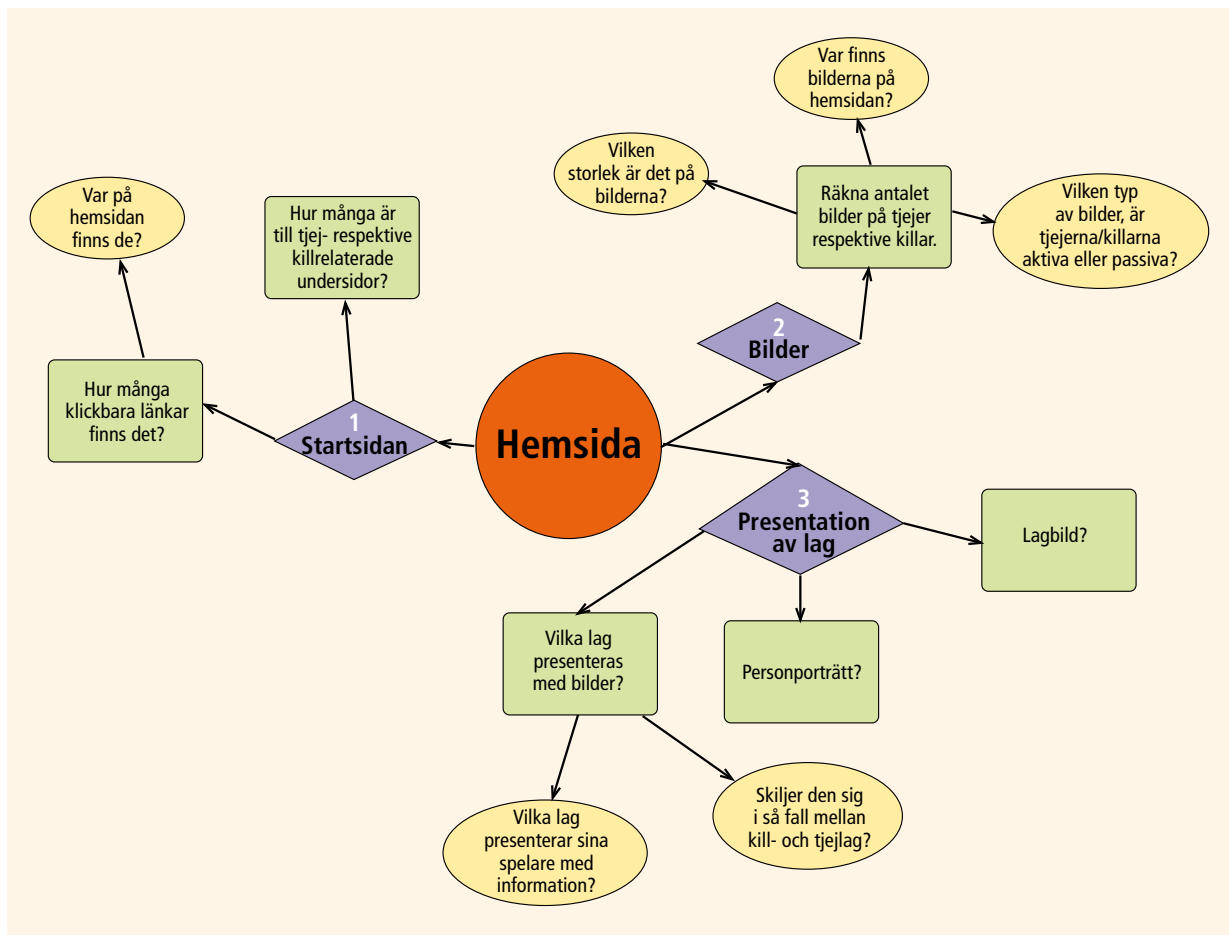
Hemsida

1
Startsidan

Hur många klickbara länkar finns det?

Var på hemsidan finns de?

Hur många är till tjej- respektive killrelaterade undersidor?

2
Bilder

Räkna antalet bilder på tjejer respektive killar.

Var finns bilderna på hemsidan?

Vilken storlek är det på bilderna?

Vilken typ av bilder, är tjejerna/killarna aktiva eller passiva?

3
Presentation av lag

Lagbild?

Personporträtt?

Vilka lag presenteras med bilder?

Vilka lag presenterar sina spelare med information?

Skiljer den sig i så fall mellan kill- och tjejlag?